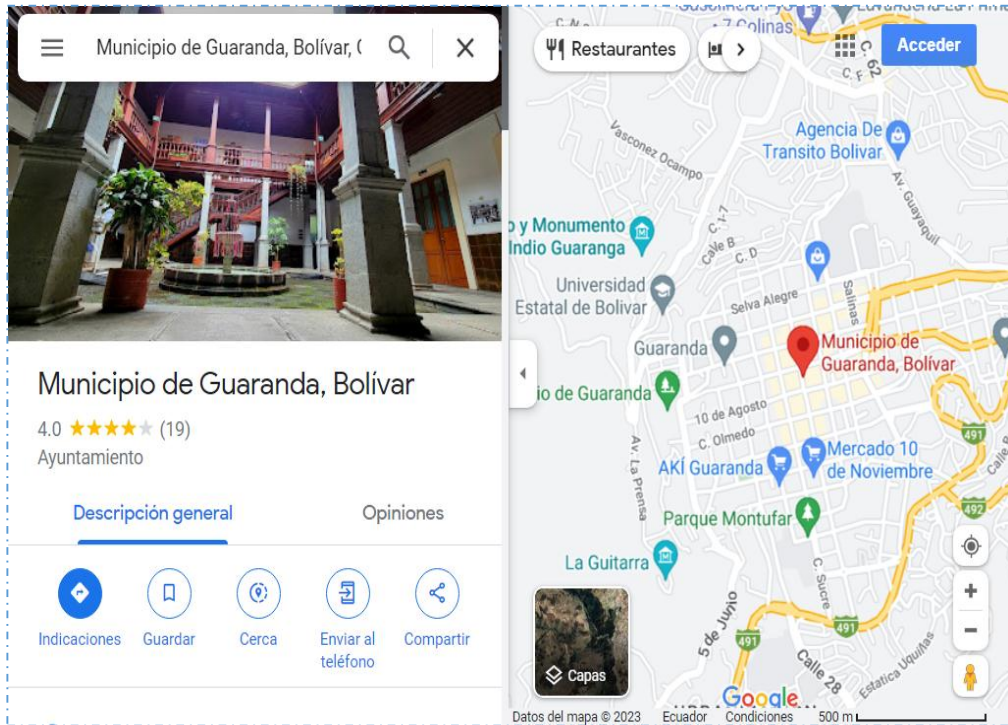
Municipio de Guaranda, Bolívar, (

Municipio de Guaranda, Bolívar

4.0 ★★★★★ (19)

Ayuntamiento

Descripción general

Opiniones

Indicaciones

Guardar

Cerca

Enviar al teléfono

Compartir

Restaurantes

Acceder

7 Colinas

C. F

Vasconez Ocampo

Agencia De Transito Bolivar

Av. Guayaquil

o y Monumento Indio Guaranga

C. 17

Calle B

C. D

Universidad Estatal de Bolivar

Selva Alegre

Salinas

Guaranda

Municipio de Guaranda, Bolívar

io de Guaranda

10 de Agosto

C. Olmedo

Av. La Prensa

Mercado 10 de Noviembre

AKÍ Guaranda

491

Calle

492

Parque Montufar

La Guitarra

C. Sucre

5 de Junio

491

491

Calle 28

Estatica Uquillas

Capas

Google

Datos del mapa © 2023

Ecuador

Condiciones

500 m